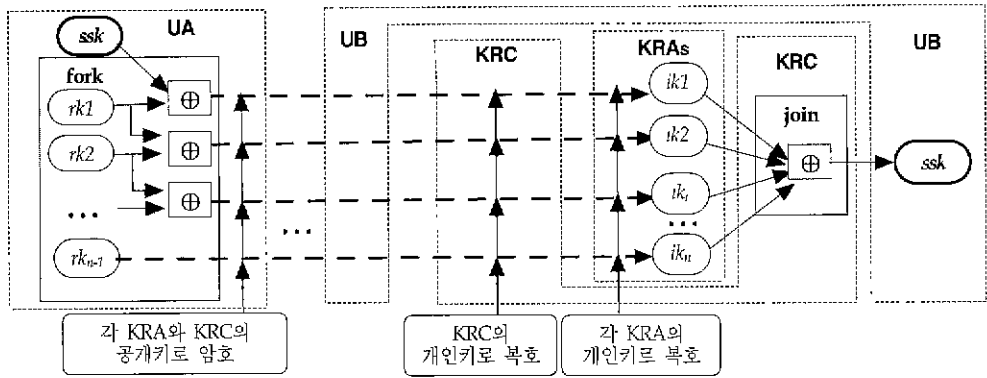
ssk
UA
fork
rk1
rk2
...
$rk_{n-1}$
$\oplus$
$\oplus$
$\oplus$
UB
KRC
KRAs
ik1
ik2
$ik_i$
...
$ik_n$
KRC
join
$\oplus$
UB
ssk
...
각 KRA와 KRC의 공개키로 암호
KRC의 개인키로 복호
각 KRA의 개인키로 복호